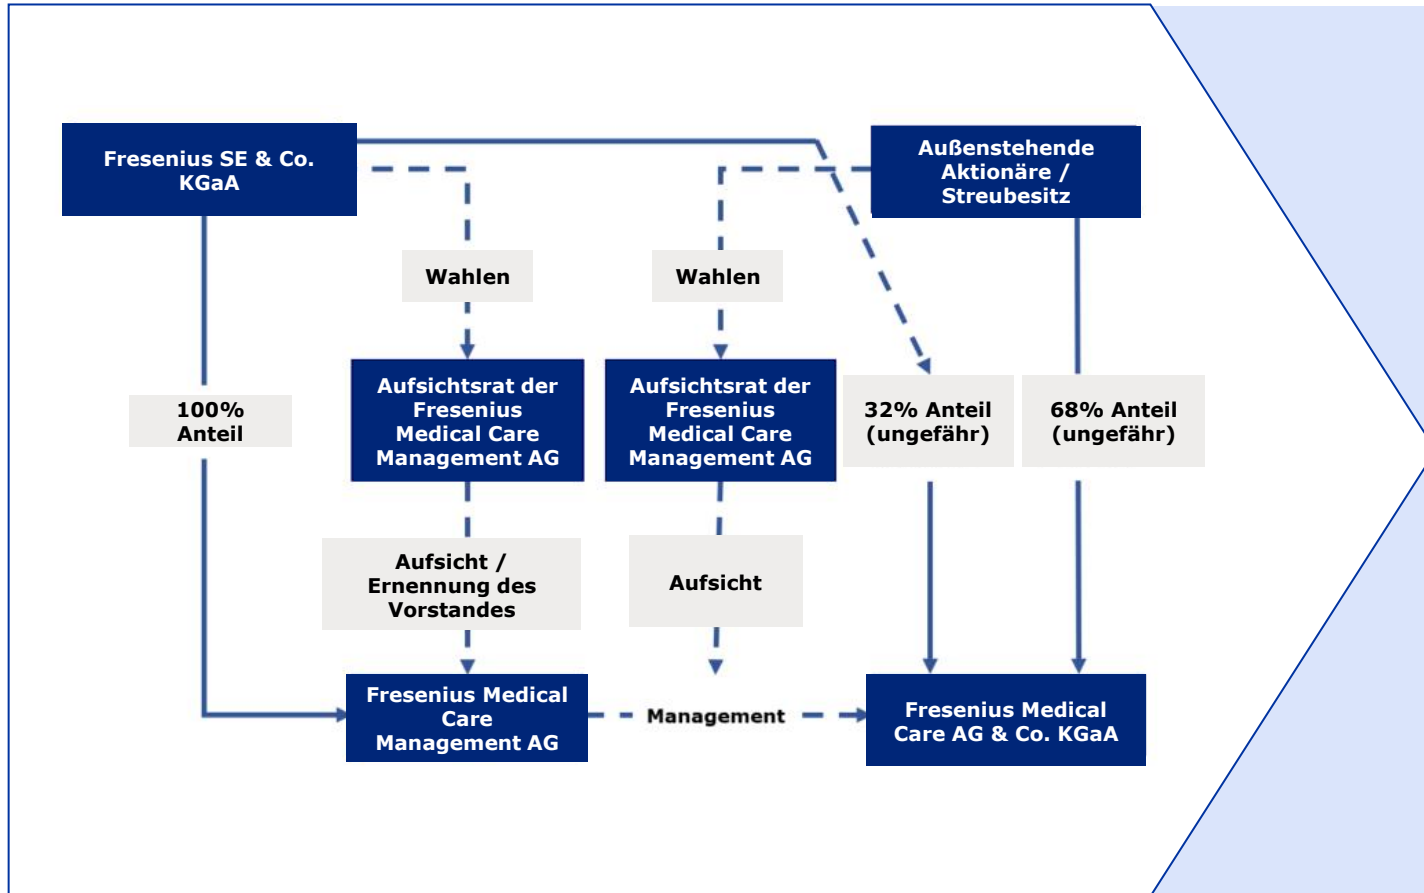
Fresenius SE & Co. KGaA

Außenstehende Aktionäre / Streubesitz

Wahlen

Wahlen

100% Anteil

Aufsichtsrat der Fresenius Medical Care Management AG

Aufsichtsrat der Fresenius Medical Care Management AG

32% Anteil (ungefähr)

68% Anteil (ungefähr)

Aufsicht / Ernennung des Vorstandes

Aufsicht

Fresenius Medical Care Management AG

Management

Fresenius Medical Care AG & Co. KGaA